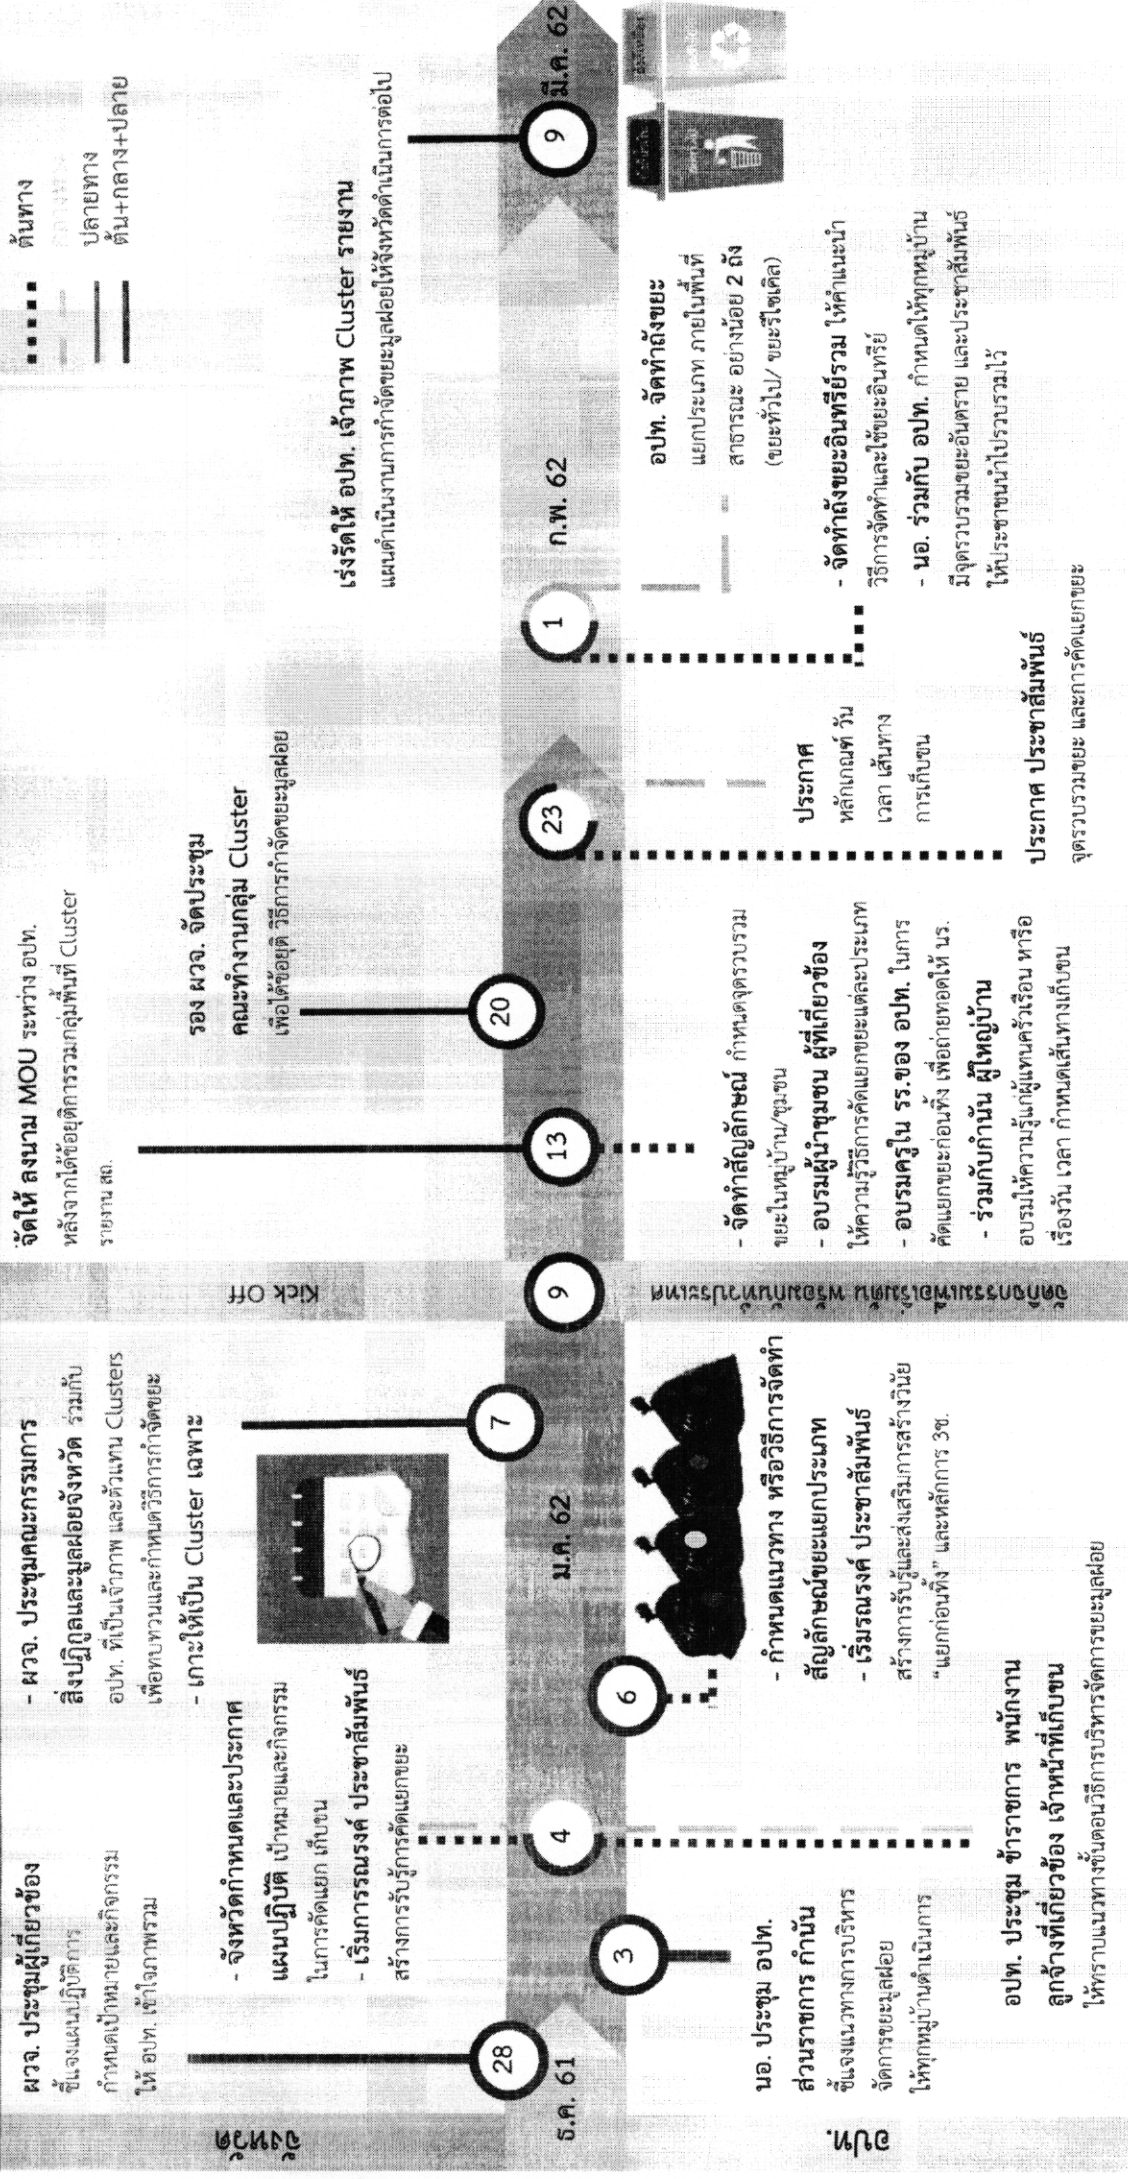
จังหวัด

ธ.ค. 61

28

ผวจ. ประชุมผู้เกี่ยวข้อง
ชี้แจงแผนปฏิบัติการ
กำหนดเป้าหมายและกิจกรรม
ให้ อปท. เข้าใจภาพรวม

3

4

- จังหวัดกำหนดและประกาศ
แผนปฏิบัติ เป้าหมายและกิจกรรม
ในการคัดแยก เก็บขน
- เริ่มการรณรงค์ ประชาสัมพันธ์
สร้างการรับรู้การคัดแยกขยะ

6

7

- ผวจ. ประชุมคณะกรรมการ
สิ่งปฏิกูลและมูลฝอยจังหวัด ร่วมกับ
อปท. ที่เป็นเจ้าภาพ และตัวแทน Clusters
เพื่อทบทวนและกำหนดวิธีการกำจัดขยะ
- เกาะให้เป็น Cluster เฉพาะ

ม.ค. 62

- กำหนดแนวทาง หรือวิธีการจัดทำ
สัญลักษณ์ขยะแยกประเภท
- เริ่มรณรงค์ ประชาสัมพันธ์
สร้างการรับรู้และส่งเสริมการสร้างวินัย
"แยกก่อนทิ้ง" และหลักการ 3ช.

9

Kick Off

จุดเริ่มกิจกรรมพร้อมกันทั่วประเทศ

13

จัดให้ ลงนาม MOU ระหว่าง อปท.
หลังจากได้ข้อยุติการรวมกลุ่มพื้นที่ Cluster
รายงาน สถ.

- จัดทำสัญลักษณ์ กำหนดจุดรวบรวม
ขยะในหมู่บ้าน/ชุมชน
- อบรมผู้นำชุมชน ผู้ที่เกี่ยวข้อง
ให้ความรู้วิธีการคัดแยกขยะแต่ละประเภท
- อบรมครูใน รร.ของ อปท. ในการ
คัดแยกขยะก่อนทิ้ง เพื่อถ่ายทอดให้ นร.
- ร่วมกับกำนัน ผู้ใหญ่บ้าน
อบรมให้ความรู้แก่ผู้แทนครัวเรือน หรือ
เรื่องวัน เวลา กำหนดเส้นทางเก็บขน

20

รอง ผวจ. จัดประชุม
คณะทำงานกลุ่ม Cluster
เพื่อได้ข้อยุติ วิธีการกำจัดขยะมูลฝอย

23

ประกาศ
หลักเกณฑ์ วัน
เวลา เส้นทาง
การเก็บขน

ประกาศ ประชาสัมพันธ์
จุดรวบรวมขยะ และการคัดแยกขยะ

1

ก.พ. 62

- จัดทำถังขยะอินทรีย์รวม ให้คำแนะนำ
วิธีการจัดทำและใช้ขยะอินทรีย์
- นอ. ร่วมกับ อปท. กำหนดให้ทุกหมู่บ้าน
มีจุดรวบรวมขยะอันตราย และประชาสัมพันธ์
ให้ประชาชนนำไปรวบรวมไว้

อปท. จัดทำถังขยะ
แยกประเภท ภายในพื้นที่
สาธารณะ อย่างน้อย 2 ถัง
(ขยะทั่วไป/ ขยะรีไซเคิล)

เร่งรัดให้ อปท. เจ้าภาพ Cluster รายงาน
แผนดำเนินงานการกำจัดขยะมูลฝอยให้จังหวัดดำเนินการต่อไป

9

มี.ค. 62

ต้นทาง
กลางทาง
ปลายทาง
ต้น+กลาง+ปลาย

อปท.

นอ. ประชุม อปท.
ส่วนราชการ กำนัน
ชี้แจงแนวทางการบริหาร
จัดการขยะมูลฝอย
ให้ทุกหมู่บ้านดำเนินการ

อปท. ประชุม ข้าราชการ พนักงาน
ลูกจ้างที่เกี่ยวข้อง เจ้าหน้าที่เก็บขน
ให้ทราบแนวทางขั้นตอนวิธีการบริหารจัดการขยะมูลฝอย